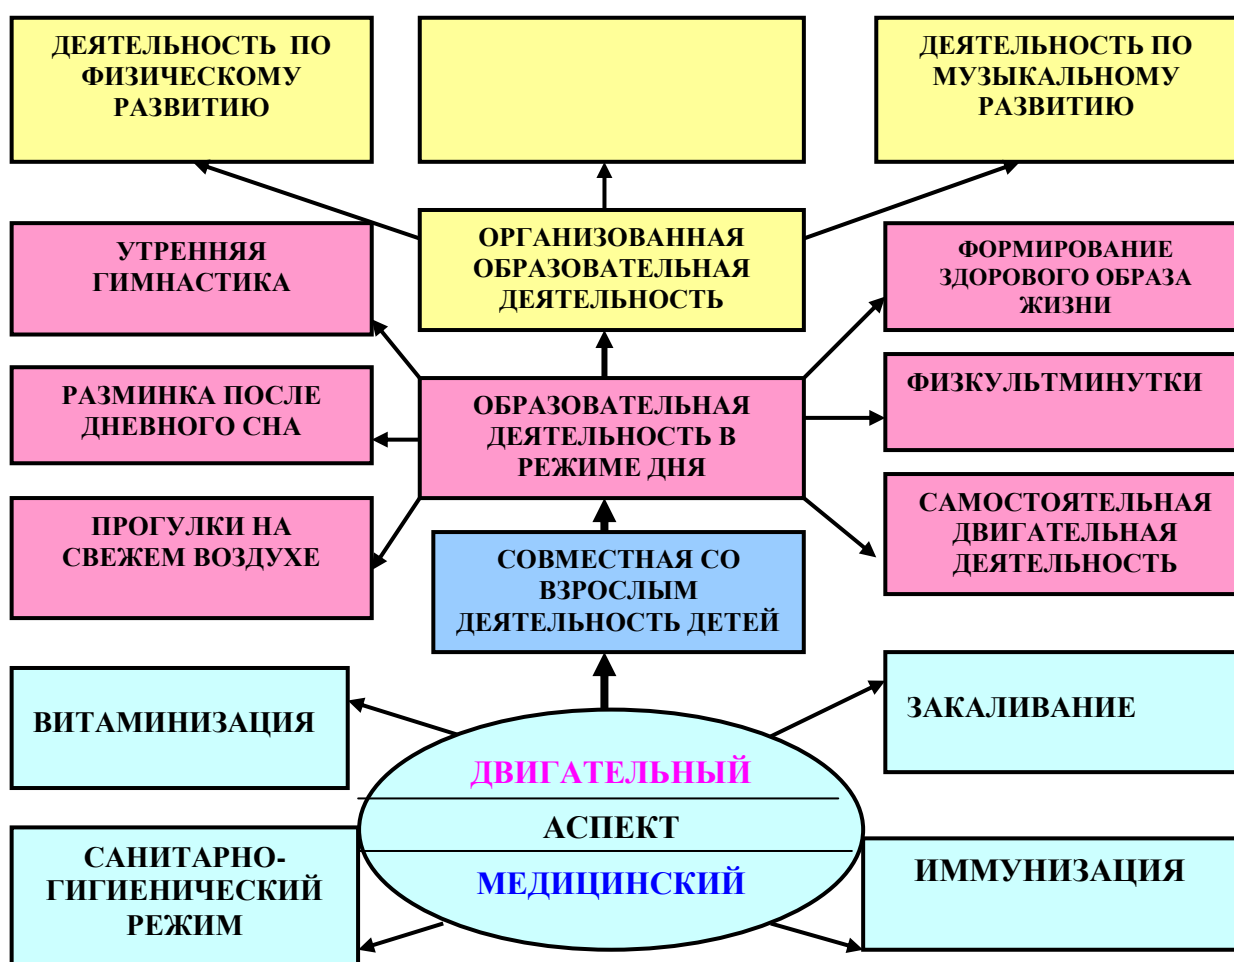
ДЕЯТЕЛЬНОСТЬ ПО ФИЗИЧЕСКОМУ РАЗВИТИЮ

ДЕЯТЕЛЬНОСТЬ ПО МУЗЫКАЛЬНОМУ РАЗВИТИЮ

УТРЕННЯЯ ГИМНАСТИКА

ОРГАНИЗОВАННАЯ ОБРАЗОВАТЕЛЬНАЯ ДЕЯТЕЛЬНОСТЬ

ФОРМИРОВАНИЕ ЗДОРОВОГО ОБРАЗА ЖИЗНИ

РАЗМИНКА ПОСЛЕ ДНЕВНОГО СНА

ОБРАЗОВАТЕЛЬНАЯ ДЕЯТЕЛЬНОСТЬ В РЕЖИМЕ ДНЯ

ФИЗКУЛЬТМИНУТКИ

ПРОГУЛКИ НА СВЕЖЕМ ВОЗДУХЕ

САМОСТОЯТЕЛЬНАЯ ДВИГАТЕЛЬНАЯ ДЕЯТЕЛЬНОСТЬ

СОВМЕСТНАЯ СО ВЗРОСЛЫМ ДЕЯТЕЛЬНОСТЬ ДЕТЕЙ

ВИТАМИНИЗАЦИЯ

ЗАКАЛИВАНИЕ

ДВИГАТЕЛЬНЫЙ

АСПЕКТ

МЕДИЦИНСКИЙ

САНИТАРНО-ГИГИЕНИЧЕСКИЙ РЕЖИМ

ИММУНИЗАЦИЯ